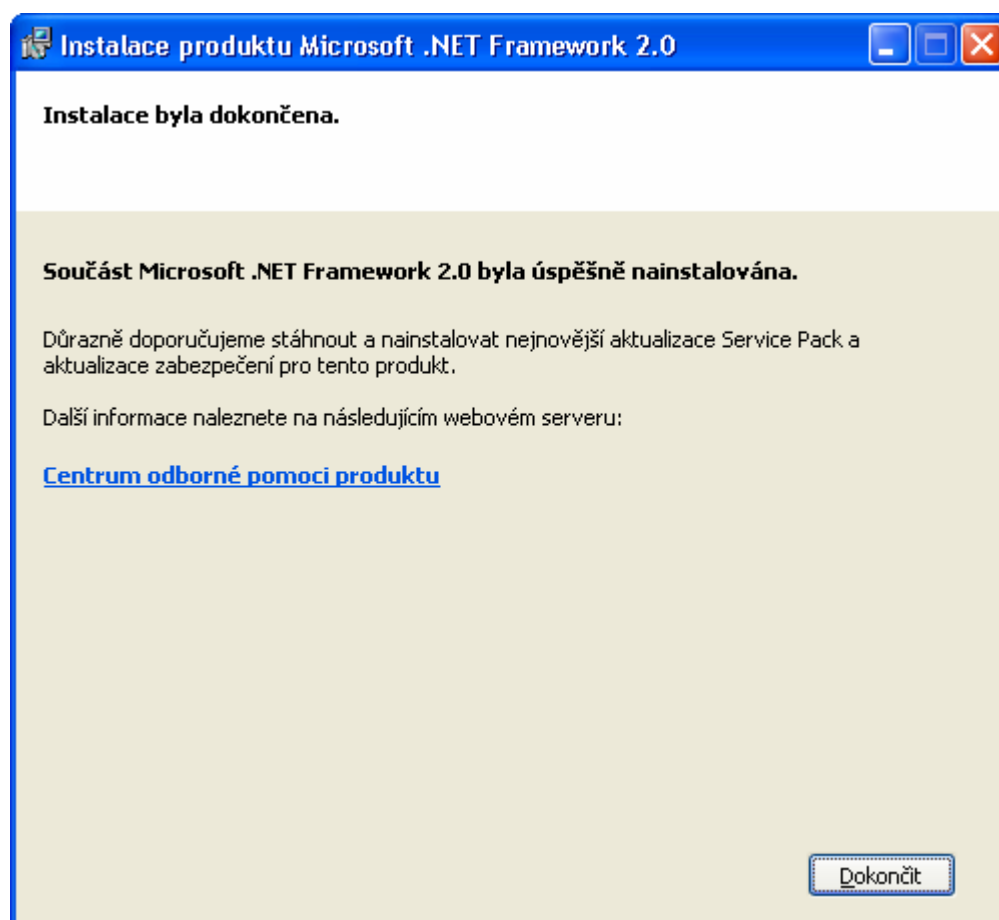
Instalace produktu Microsoft .NET Framework 2.0

Instalace byla dokončena.

Součást Microsoft .NET Framework 2.0 byla úspěšně nainstalována.

Důrazně doporučujeme stáhnout a nainstalovat nejnovější aktualizace Service Pack a aktualizace zabezpečení pro tento produkt.

Další informace naleznete na následujícím webovém serveru:

Centrum odborné pomoci produktu

Dokončit